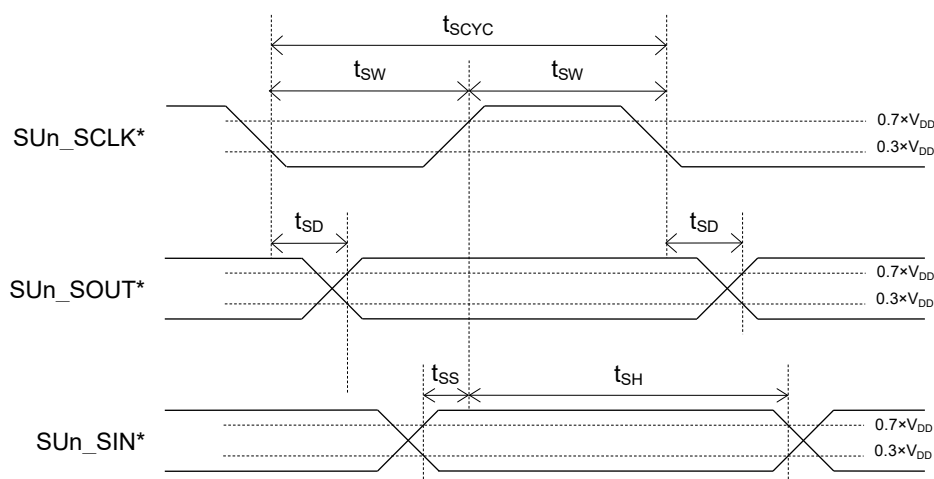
$t_{SCYC}$

$t_{SW}$

$t_{SW}$

SUn_SCLK*

$0.7 \times V_{DD}$

$0.3 \times V_{DD}$

$t_{SD}$

$t_{SD}$

SUn_SOUT*

$0.7 \times V_{DD}$

$0.3 \times V_{DD}$

$t_{SS}$

$t_{SH}$

SUn_SIN*

$0.7 \times V_{DD}$

$0.3 \times V_{DD}$